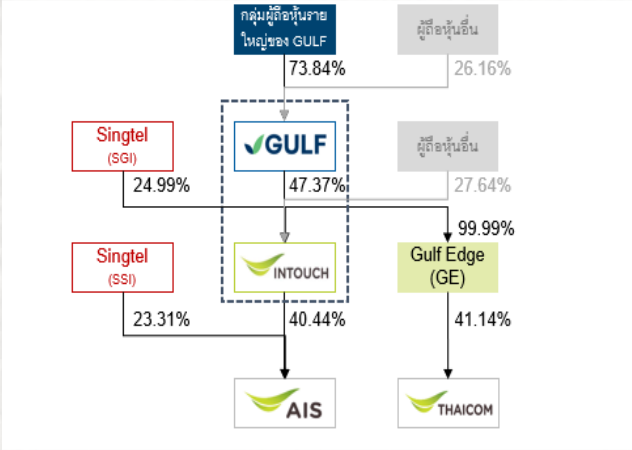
กลุ่มผู้ถือหุ้นราย ใหญ่ของ GULF

ผู้ถือหุ้นอื่น

73.84%

26.16%

Singtel (SGI)

GULF

ผู้ถือหุ้นอื่น

24.99%

47.37%

27.64%

99.99%

Singtel (SSI)

INTOUCH

Gulf Edge (GE)

23.31%

40.44%

41.14%

AIS

THAICOM